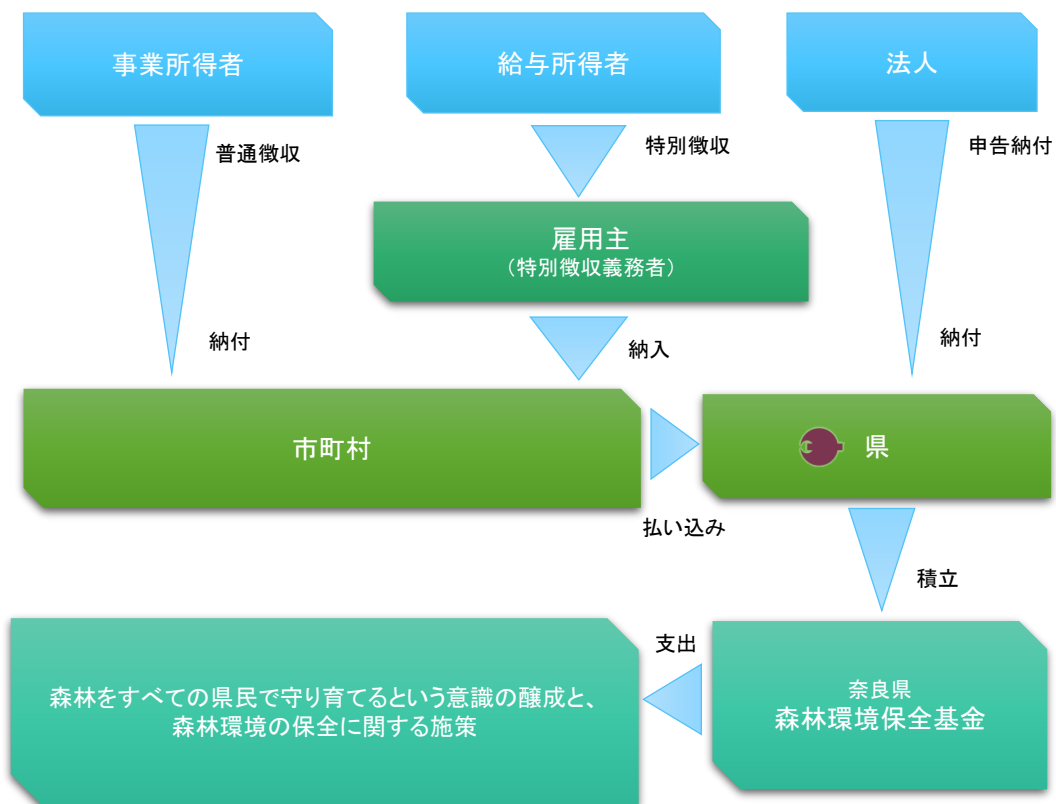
事業所得者

給与所得者

法人

普通徴収

特別徴収

申告納付

雇用主
（特別徴収義務者）

納付

納入

納付

市町村

県

払い込み

積立

支出

森林をすべての県民で守り育てるという意識の醸成と、
森林環境の保全に関する施策

奈良県
森林環境保全基金